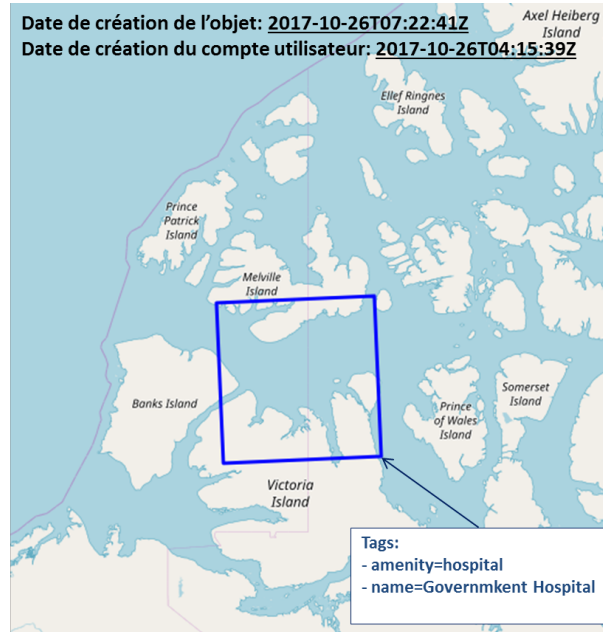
Date de création de l'objet: 2017-10-26T07:22:41Z
Date de création du compte utilisateur: 2017-10-26T04:15:39Z

Axel Heiberg Island

Ellef Ringnes Island

Prince Patrick Island

Melville Island

Banks Island

Somerset Island

Prince of Wales Island

Victoria Island

Tags:
- amenity=hospital
- name=Governmkent Hospital